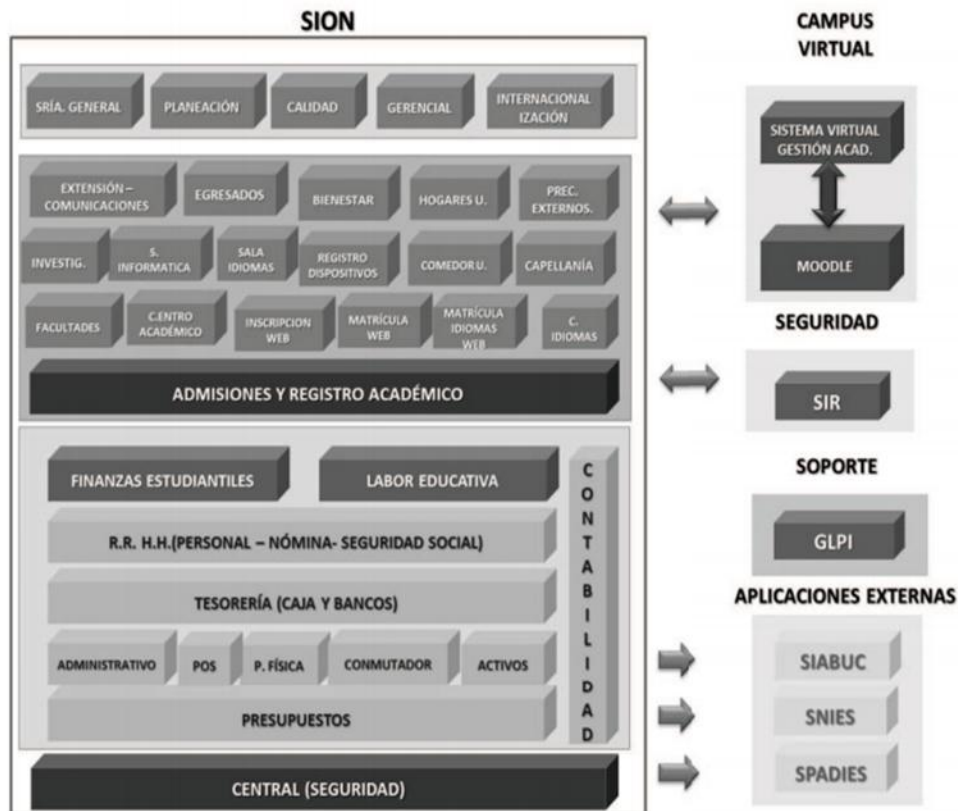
SION

SRÍA. GENERAL
PLANEACIÓN
CALIDAD
GERENCIAL
INTERNACIONAL IZACIÓN

EXTENSIÓN – COMUNICACIONES
EGRESADOS
BIENESTAR
HOGARES U.
PREC. EXTERNOS.
INVESTIG.
S. INFORMATICA
SALA IDIOMAS
REGISTRO DISPOSITIVOS
COMEDOR U.
CAPELLANÍA
FACULTADES
C.ENTRO ACADÉMICO
INSCRIPCION WEB
MATRÍCULA WEB
MATRÍCULA IDIOMAS WEB
C. IDIOMAS
ADMISIONES Y REGISTRO ACADÉMICO

FINANZAS ESTUDIANTILES
LABOR EDUCATIVA
CONTABILIDAD
R.R. H.H.(PERSONAL – NÓMINA- SEGURIDAD SOCIAL)
TESORERÍA (CAJA Y BANCOS)
ADMINISTRATIVO
POS
P. FÍSICA
CONMUTADOR
ACTIVOS
PRESUPUESTOS

CENTRAL (SEGURIDAD)

CAMPUS VIRTUAL
SISTEMA VIRTUAL GESTIÓN ACAD.
MOODLE

SEGURIDAD
SIR

SOPORTE
GLPI

APLICACIONES EXTERNAS
SIABUC
SNIES
SPADIES